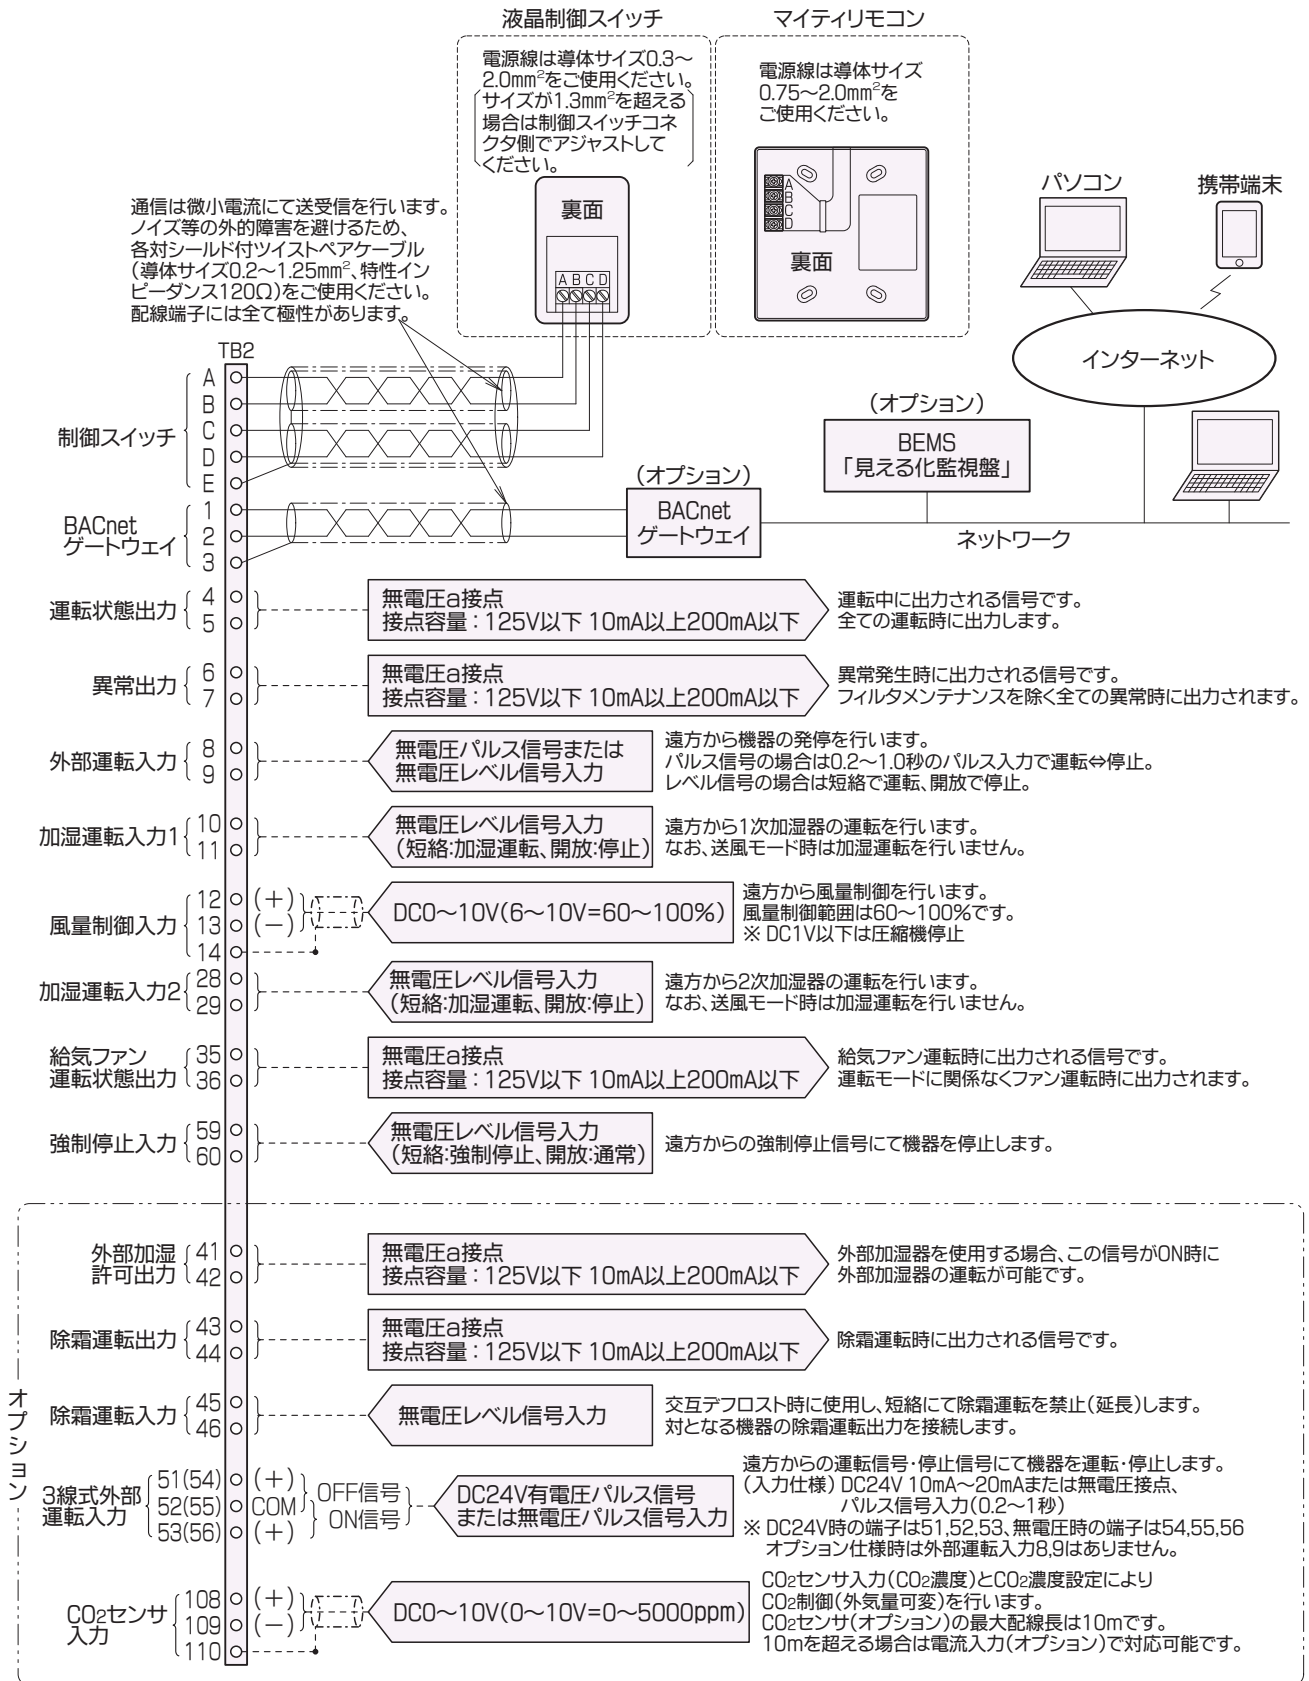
液晶制御スイッチ

電源線は導体サイズ0.3～2.0mm$^2$をご使用ください。
（サイズが1.3mm$^2$を超える場合は制御スイッチコネクタ側でアジャストしてください。）

裏面

A B C D

マイティリモコン

電源線は導体サイズ0.75～2.0mm$^2$をご使用ください。

A B C D

裏面

通信は微小電流にて送受信を行います。ノイズ等の外的障害を避けるため、各対シールド付ツイストペアケーブル（導体サイズ0.2～1.25mm$^2$、特性インピーダンス120Ω）をご使用ください。配線端子には全て極性があります。

パソコン

携帯端末

インターネット

TB2

制御スイッチ A B C D E

（オプション）
BEMS
「見える化監視盤」

BACnet ゲートウェイ 1 2 3

（オプション）
BACnet ゲートウェイ

ネットワーク

運転状態出力 4 5
無電圧a接点
接点容量：125V以下 10mA以上200mA以下
運転中に出力される信号です。
全ての運転時に出力します。

異常出力 6 7
無電圧a接点
接点容量：125V以下 10mA以上200mA以下
異常発生時に出力される信号です。
フィルタメンテナンスを除く全ての異常時に出力されます。

外部運転入力 8 9
無電圧パルス信号または無電圧レベル信号入力
遠方から機器の発停を行います。
パルス信号の場合は0.2～1.0秒のパルス入力で運転⇔停止。
レベル信号の場合は短絡で運転、開放で停止。

加湿運転入力1 10 11
無電圧レベル信号入力
（短絡:加湿運転、開放:停止）
遠方から1次加湿器の運転を行います。
なお、送風モード時は加湿運転を行いません。

風量制御入力 12 (+) 13 (−) 14
DC0～10V(6～10V=60～100%)
遠方から風量制御を行います。
風量制御範囲は60～100%です。
※ DC1V以下は圧縮機停止

加湿運転入力2 28 29
無電圧レベル信号入力
（短絡:加湿運転、開放:停止）
遠方から2次加湿器の運転を行います。
なお、送風モード時は加湿運転を行いません。

給気ファン運転状態出力 35 36
無電圧a接点
接点容量：125V以下 10mA以上200mA以下
給気ファン運転時に出力される信号です。
運転モードに関係なくファン運転時に出力されます。

強制停止入力 59 60
無電圧レベル信号入力
（短絡:強制停止、開放:通常）
遠方からの強制停止信号にて機器を停止します。

オプション

外部加湿許可出力 41 42
無電圧a接点
接点容量：125V以下 10mA以上200mA以下
外部加湿器を使用する場合、この信号がON時に外部加湿器の運転が可能です。

除霜運転出力 43 44
無電圧a接点
接点容量：125V以下 10mA以上200mA以下
除霜運転時に出力される信号です。

除霜運転入力 45 46
無電圧レベル信号入力
交互デフロスト時に使用し、短絡にて除霜運転を禁止（延長）します。
対となる機器の除霜運転出力を接続します。

3線式外部運転入力 51(54) (+) 52(55) COM 53(56) (+)
OFF信号 ON信号
DC24V有電圧パルス信号または無電圧パルス信号入力
遠方からの運転信号・停止信号にて機器を運転・停止します。
（入力仕様）DC24V 10mA～20mAまたは無電圧接点、パルス信号入力(0.2～1秒)
※ DC24V時の端子は51,52,53、無電圧時の端子は54,55,56
オプション仕様時は外部運転入力8,9はありません。

$CO_2$センサ入力 108 (+) 109 (−) 110
DC0～10V(0～10V=0～5000ppm)
$CO_2$センサ入力($CO_2$濃度)と$CO_2$濃度設定により$CO_2$制御(外気量可変)を行います。
$CO_2$センサ(オプション)の最大配線長は10mです。
10mを超える場合は電流入力(オプション)で対応可能です。